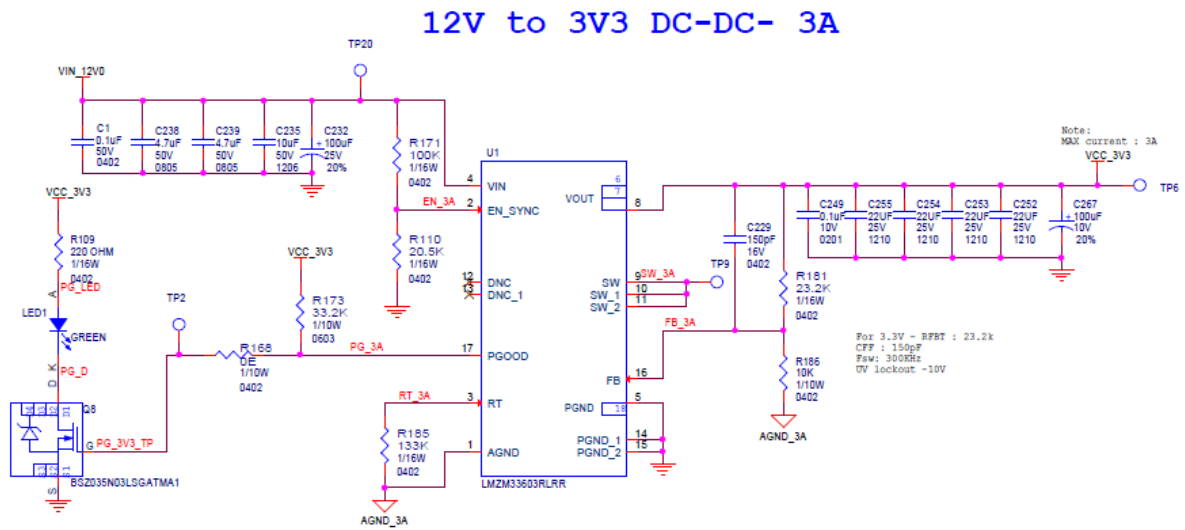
12V to 3V3 DC-DC- 3A

TP20

VIN_12V0

C1 0.1uF 50V 0402
C238 4.7uF 50V 0805
C239 4.7uF 50V 0805
C235 10uF 50V 1206
C232 100uF 25V 20%

R171 100K 1/16W 0402

U1

4 VIN
EN_3A 2 EN_SYNC

R110 20.5K 1/16W 0402

VCC_3V3
R109 220 OHM 1/16W 0402
A
PG_LED
LED1
GREEN
D K
PG_D

VCC_3V3
R173 33.2K 1/10W 0603

TP2
R168 DE 1/10W 0402
PG_3A
17 PGOOD

12 DNC
13 DNC_1

RT_3A
3 RT
R185 133K 1/16W 0402
1 AGND
AGND_3A

Q8
G PG_3V3_TP
S
BSZ035N03LSGATMA1

LMZM33603RLRR

6
7
VOUT 8

SW 9 SW_3A
SW_1 10
SW_2 11
TP9

FB_3A
FB 16

PGND 18 5
PGND_1 14
PGND_2 15

C229 150pF 16V 0402

R181 23.2K 1/16W 0402
R186 10K 1/10W 0402
AGND_3A

Note:
MAX current : 3A
VCC_3V3
TP6

C249 0.1uF 10V 0201
C255 22UF 25V 1210
C254 22UF 25V 1210
C253 22UF 25V 1210
C252 22UF 25V 1210
C267 100uF 10V 20%

For 3.3V - RFBT : 23.2k
CFF : 150pF
Fsw: 300KHz
UV lockout ~10V